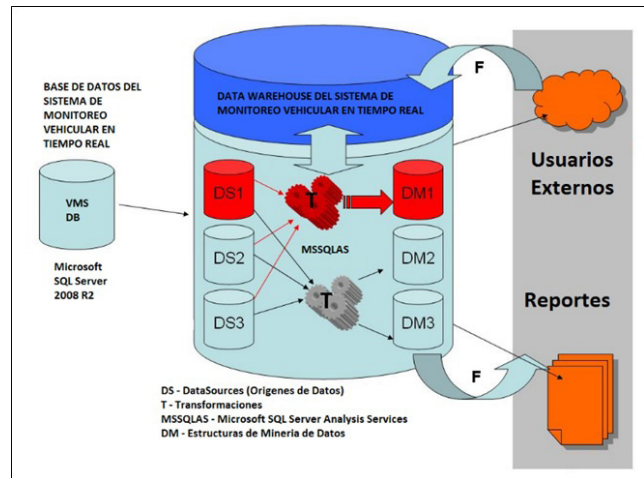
BASE DE DATOS DEL SISTEMA DE MONITOREO VEHICULAR EN TIEMPO REAL

VMS DB

Microsoft SQL Server 2008 R2

DATA WAREHOUSE DEL SISTEMA DE MONITOREO VEHICULAR EN TIEMPO REAL

F

DS1

T

DM1

MSSQLAS

DS2

DM2

T

DS3

DM3

F

Usuarios Externos

Reportes

DS - DataSources (Origenes de Datos)
T - Transformaciones
MSSQLAS - Microsoft SQL Server Analysis Services
DM - Estructuras de Mineria de Datos